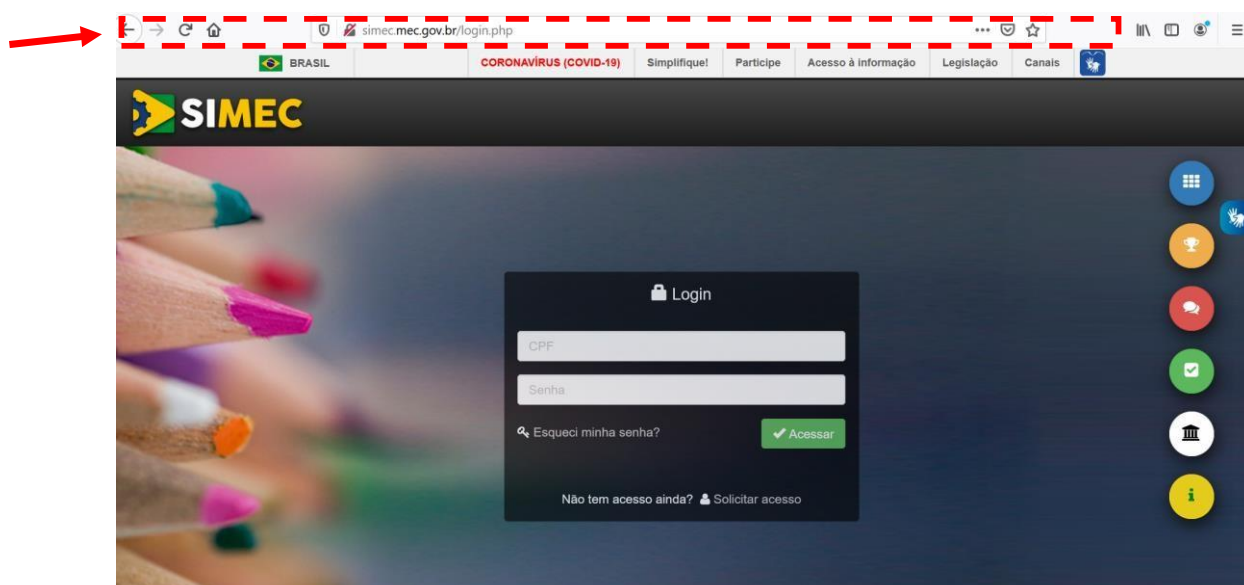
simec.mec.gov.br/login.php

BRASIL CORONAVÍRUS (COVID-19) Simplifique! Participe Acesso à informação Legislação Canais

SIMEC

Login

CPF

Senha

Esqueci minha senha?

Acessar

Não tem acesso ainda? Solicitar acesso

i